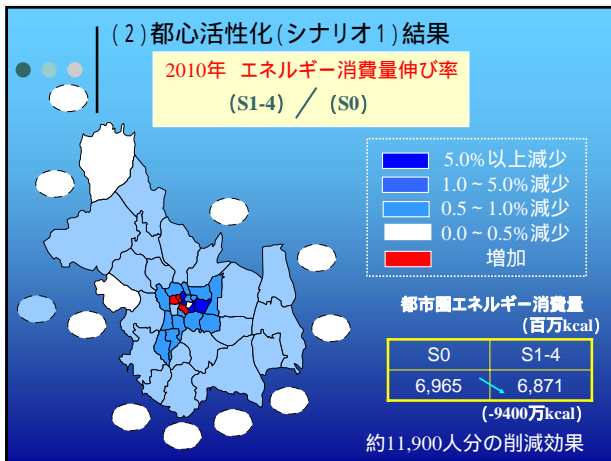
(２)都心活性化(シナリオ１)結果

2010年　エネルギー消費量伸び率

(S1-4)　／　(S0)

5.0%以上減少
1.0～5.0%減少
0.5～1.0%減少
0.0～0.5%減少
増加

都市圏エネルギー消費量
（百万kcal）

| S0 | S1-4 |
|---|---|
| 6,965 | 6,871 |

(-9400万kcal)

約11,900人分の削減効果